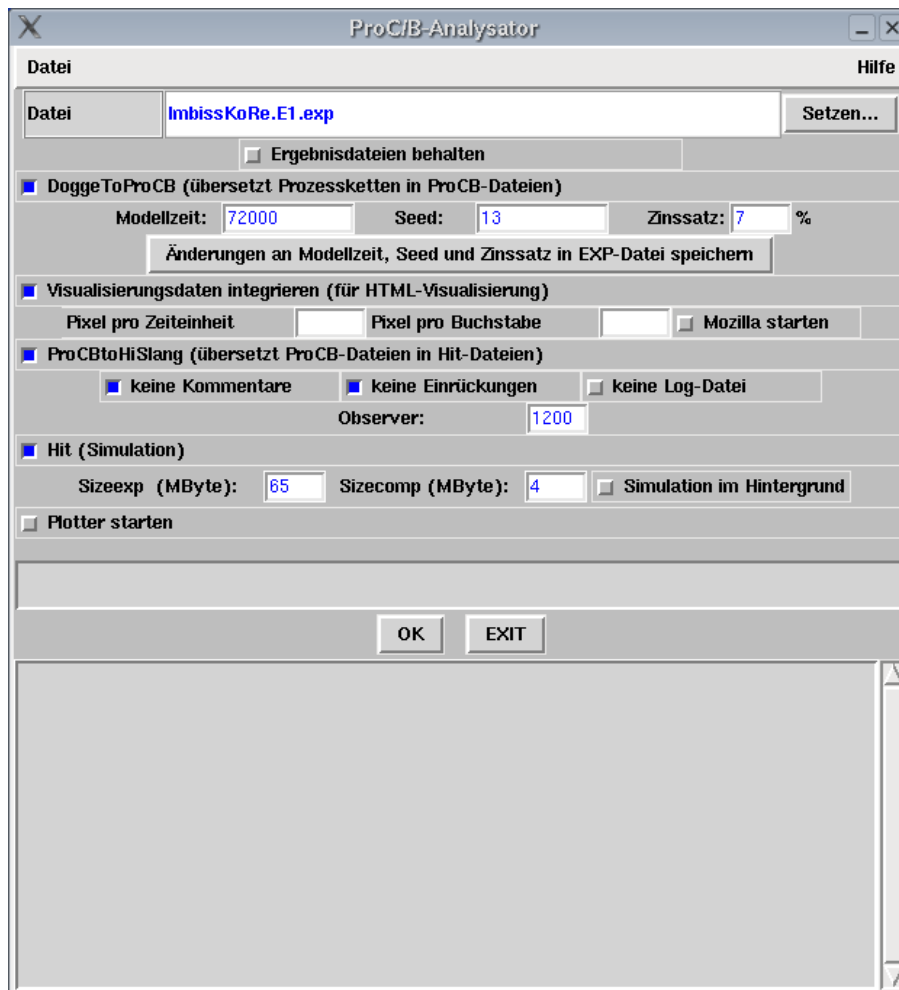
ProC/B-Analysator

Datei

Hilfe

Datei

ImbissKoRe.E1.exp

Setzen...

Ergebnisdateien behalten

DoggeToProCB (übersetzt Prozessketten in ProCB-Dateien)

Modellzeit: 72000

Seed: 13

Zinssatz: 7 %

Änderungen an Modellzeit, Seed und Zinssatz in EXP-Datei speichern

Visualisierungsdaten integrieren (für HTML-Visualisierung)

Pixel pro Zeiteinheit

Pixel pro Buchstabe

Mozilla starten

ProCBtoHiSlang (übersetzt ProCB-Dateien in Hit-Dateien)

keine Kommentare

keine Einrückungen

keine Log-Datei

Observer: 1200

Hit (Simulation)

Sizeexp (MByte): 65

Sizecomp (MByte): 4

Simulation im Hintergrund

Plotter starten

OK

EXIT